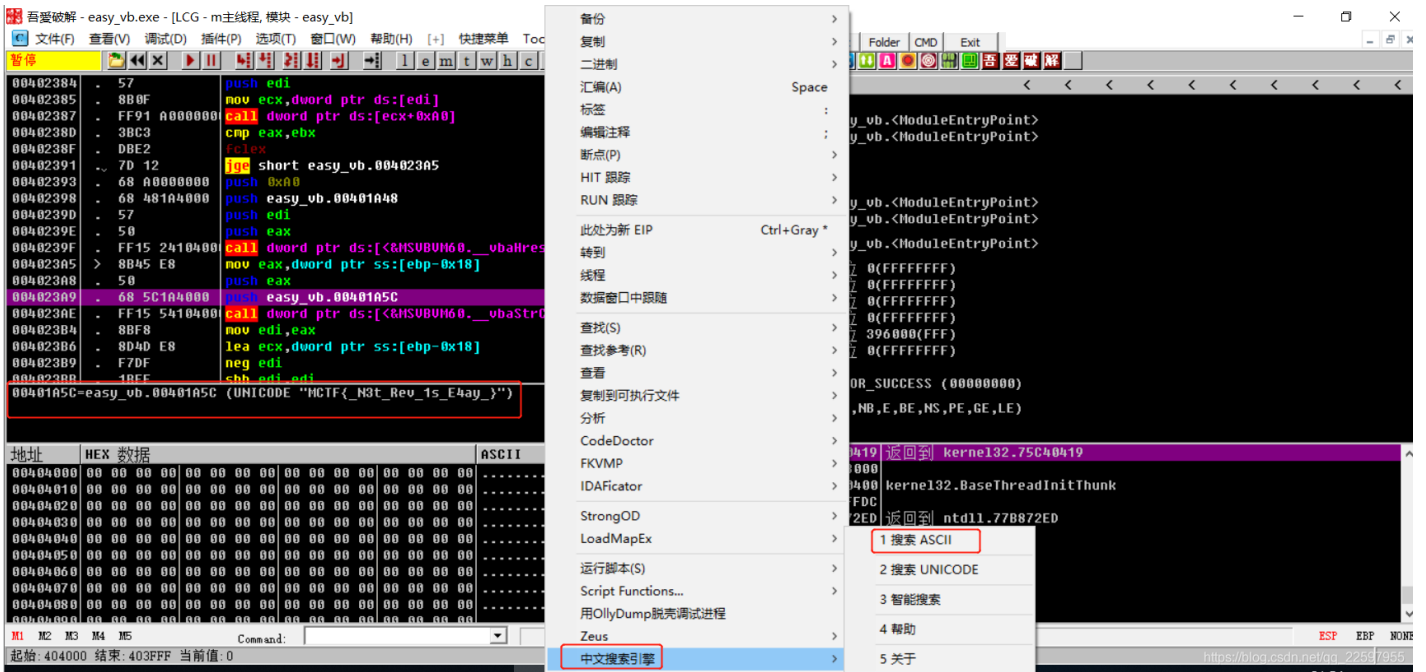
吾爱破解 - easy_vb.exe - [LCG - m主线程, 模块 - easy_vb]

文件(F) 查看(V) 调试(D) 插件(P) 选项(T) 窗口(W) 帮助(H) [+] 快捷菜单 Too

暂停

l e m t w h c

Folder CMD Exit

| 00402384 | . | 57 | push edi |
|---|---|---|---|
| 00402385 | . | 8B0F | mov ecx,dword ptr ds:[edi] |
| 00402387 | . | FF91 A000000 | call dword ptr ds:[ecx+0xA0] |
| 0040238D | . | 3BC3 | cmp eax,ebx |
| 0040238F | . | DBE2 | fclex |
| 00402391 | .v | 7D 12 | jge short easy_vb.004023A5 |
| 00402393 | . | 68 A0000000 | push 0xA0 |
| 00402398 | . | 68 481A4000 | push easy_vb.00401A48 |
| 0040239D | . | 57 | push edi |
| 0040239E | . | 50 | push eax |
| 0040239F | . | FF15 2410400 | call dword ptr ds:[<&MSVBVM60.__vbaHres |
| 004023A5 | > | 8B45 E8 | mov eax,dword ptr ss:[ebp-0x18] |
| 004023A8 | . | 50 | push eax |
| 004023A9 | . | 68 5C1A4000 | push easy_vb.00401A5C |
| 004023AE | . | FF15 5410400 | call dword ptr ds:[<&MSVBVM60.__vbaStrC |
| 004023B4 | . | 8BF8 | mov edi,eax |
| 004023B6 | . | 8D4D E8 | lea ecx,dword ptr ss:[ebp-0x18] |
| 004023B9 | . | F7DF | neg edi |
| 004023BB | . | 1BFF | sbb edi,edi |

00401A5C=easy_vb.00401A5C (UNICODE "MCTF{_N3t_Rev_1s_E4ay_}")

| 地址 | HEX 数据 | ASCII |
|---|---|---|
| 00404000 | 00 00 00 00 00 00 00 00 00 00 00 00 00 00 00 00 | ........ |
| 00404010 | 00 00 00 00 00 00 00 00 00 00 00 00 00 00 00 00 | ........ |
| 00404020 | 00 00 00 00 00 00 00 00 00 00 00 00 00 00 00 00 | ........ |
| 00404030 | 00 00 00 00 00 00 00 00 00 00 00 00 00 00 00 00 | ........ |
| 00404040 | 00 00 00 00 00 00 00 00 00 00 00 00 00 00 00 00 | ........ |
| 00404050 | 00 00 00 00 00 00 00 00 00 00 00 00 00 00 00 00 | ........ |
| 00404060 | 00 00 00 00 00 00 00 00 00 00 00 00 00 00 00 00 | ........ |
| 00404070 | 00 00 00 00 00 00 00 00 00 00 00 00 00 00 00 00 | ........ |
| 00404080 | 00 00 00 00 00 00 00 00 00 00 00 00 00 00 00 00 | ........ |

M1 M2 M3 M4 M5 Command:

起始: 404000 结束: 403FFF 当前值: 0

备份
复制
二进制
汇编(A) Space
标签 :
编辑注释 ;
断点(P)
HIT 跟踪
RUN 跟踪
此处为新 EIP Ctrl+Gray *
转到
线程
数据窗口中跟随
查找(S)
查找参考(R)
查看
复制到可执行文件
分析
CodeDoctor
FKVMP
IDAFicator
StrongOD
LoadMapEx
运行脚本(S)
Script Functions...
用OllyDump脱壳调试进程
Zeus
中文搜索引擎

1 搜索 ASCII
2 搜索 UNICODE
3 智能搜索
4 帮助
5 关于

y_vb.<ModuleEntryPoint>
y_vb.<ModuleEntryPoint>
y_vb.<ModuleEntryPoint>
y_vb.<ModuleEntryPoint>
y_vb.<ModuleEntryPoint>
0(FFFFFFFF)
0(FFFFFFFF)
0(FFFFFFFF)
0(FFFFFFFF)
396000(FFF)
0(FFFFFFFF)
OR_SUCCESS (00000000)
,NB,E,BE,NS,PE,GE,LE)

0419 返回到 kernel32.75C40419
0000
0400 kernel32.BaseThreadInitThunk
FFDC
72ED 返回到 ntdll.77B872ED

ESP EBP NONE

https://blog.csdn.net/qq_22597955